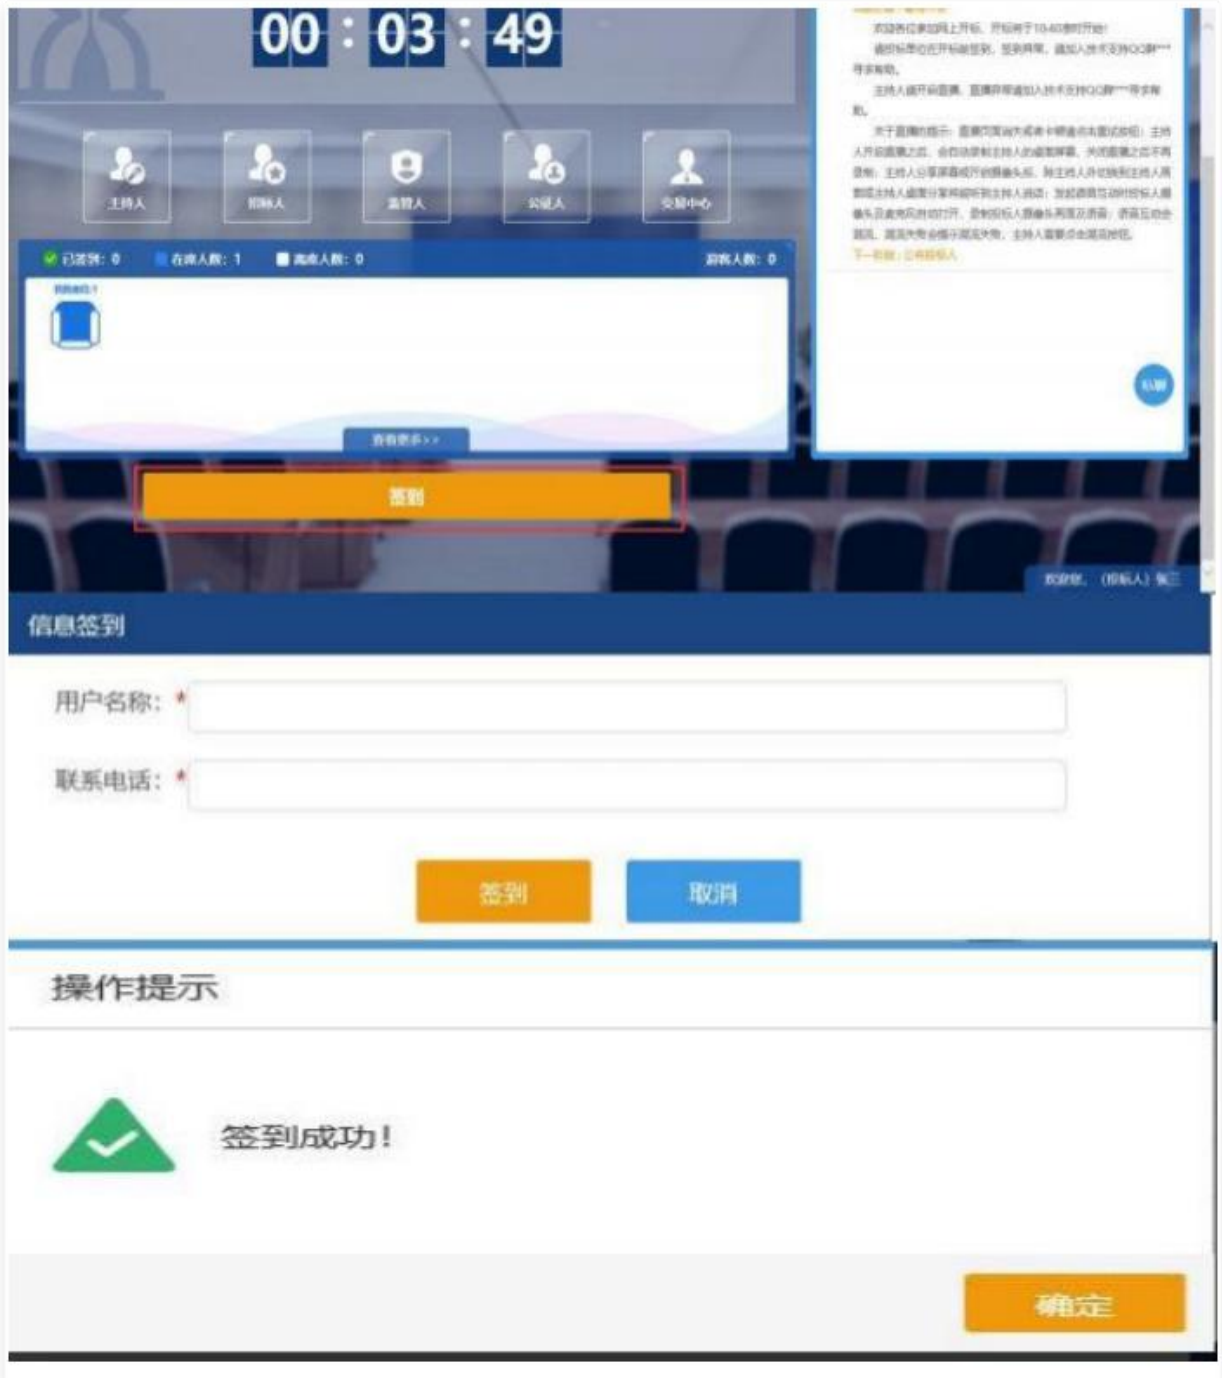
00 : 03 : 49

主持人
招标人
监督人
公证人
交易中心

已签到: 0
在线人数: 1
离线人数: 0
投标人数: 0

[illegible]

查看更多>>

签到

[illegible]

私聊

欢迎您，(招标人) 张三

信息签到

用户名称: *

联系电话: *

签到
取消

操作提示

签到成功!

确定